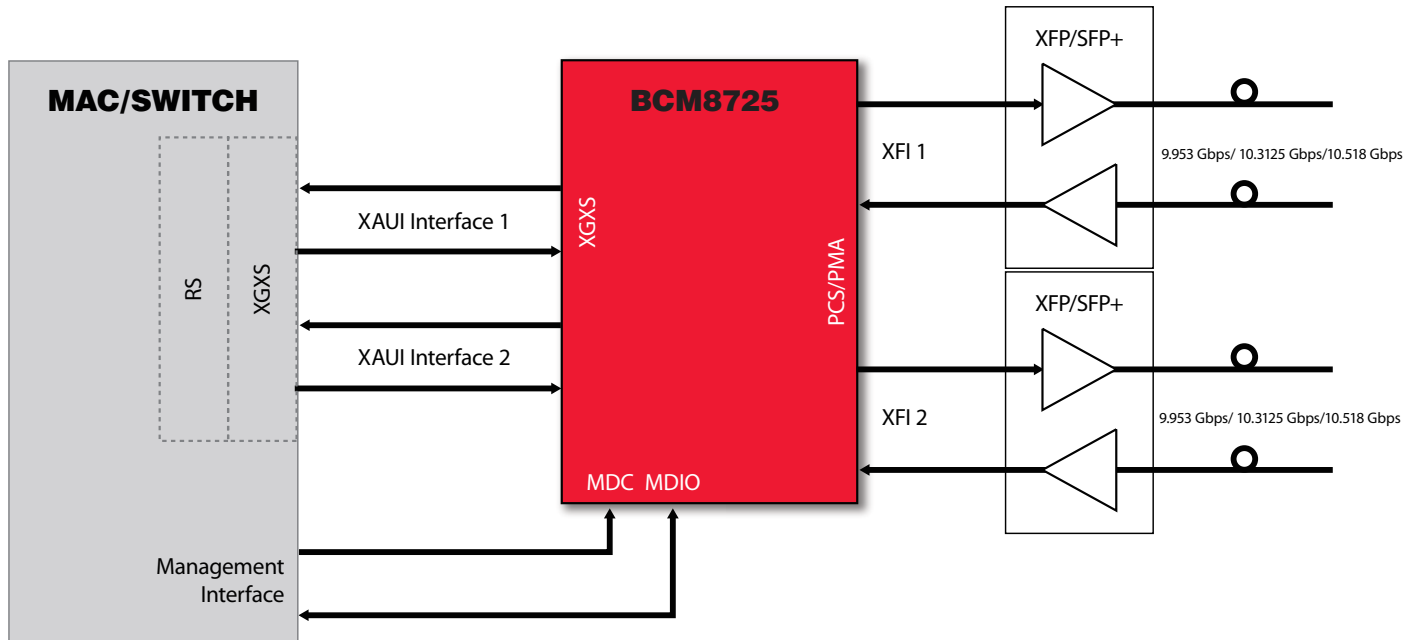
MAC/SWITCH

RS

XGXS

XAUI Interface 1

XAUI Interface 2

Management Interface

BCM8725

XGXS

PCS/PMA

MDC MDIO

XFI 1

XFI 2

XFP/SFP+

9.953 Gbps/ 10.3125 Gbps/10.518 Gbps

XFP/SFP+

9.953 Gbps/ 10.3125 Gbps/10.518 Gbps